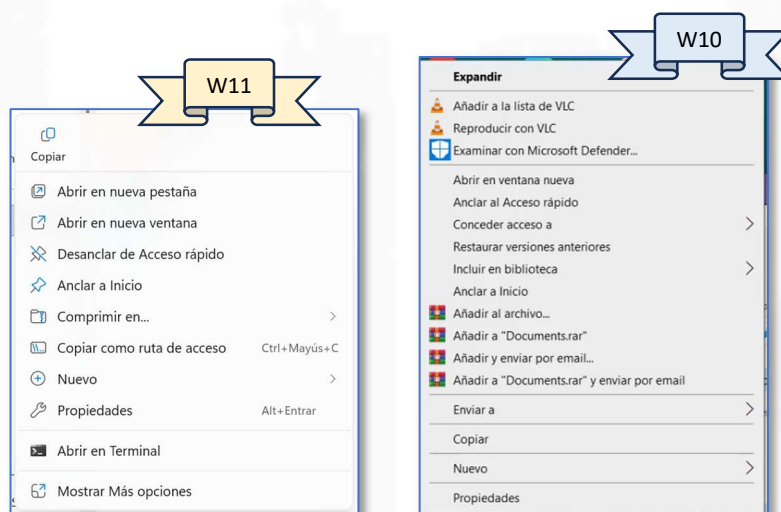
W11

Copiar

Abrir en nueva pestaña

Abrir en nueva ventana

Desanclar de Acceso rápido

Anclar a Inicio

Comprimir en...

Copiar como ruta de acceso Ctrl+Mayús+C

Nuevo

Propiedades Alt+Entrar

Abrir en Terminal

Mostrar Más opciones

W10

Expandir

Añadir a la lista de VLC

Reproducir con VLC

Examinar con Microsoft Defender...

Abrir en ventana nueva

Anclar al Acceso rápido

Conceder acceso a

Restaurar versiones anteriores

Incluir en biblioteca

Anclar a Inicio

Añadir al archivo...

Añadir a "Documents.rar"

Añadir y enviar por email...

Añadir a "Documents.rar" y enviar por email

Enviar a

Copiar

Nuevo

Propiedades